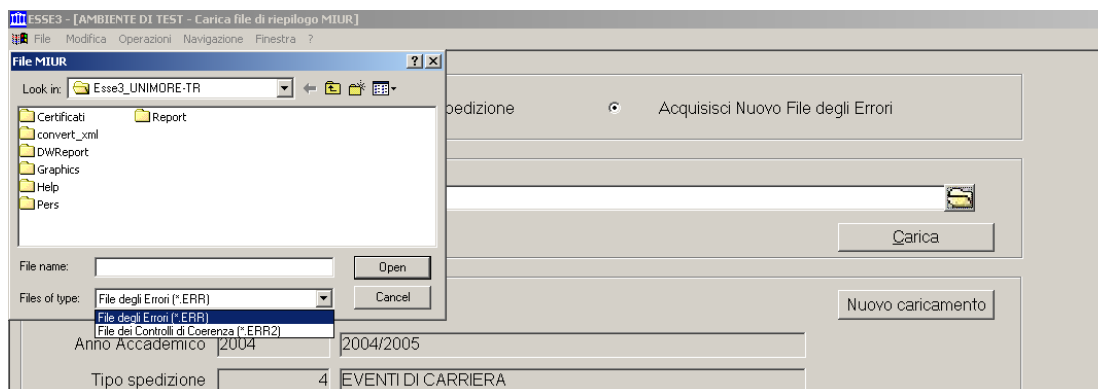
ESSE3 - [AMBIENTE DI TEST - Carica file di riepilogo MIUR]
File Modifica Operazioni Navigazione Finestra ?

File MIUR ? X
Look in: Esse3_UNIMORE-TR
Certificati
convert_xml
DWReport
Graphics
Help
Pers
Report
File name:
Open
Files of type: File degli Errori (*.ERR)
Cancel
File degli Errori (*.ERR)
File dei Controlli di Coerenza (*.ERR2)

pedizione
Acquisisci Nuovo File degli Errori
Carica
Nuovo caricamento
Anno Accademico 2004 2004/2005
Tipo spedizione 4 EVENTI DI CARRIERA